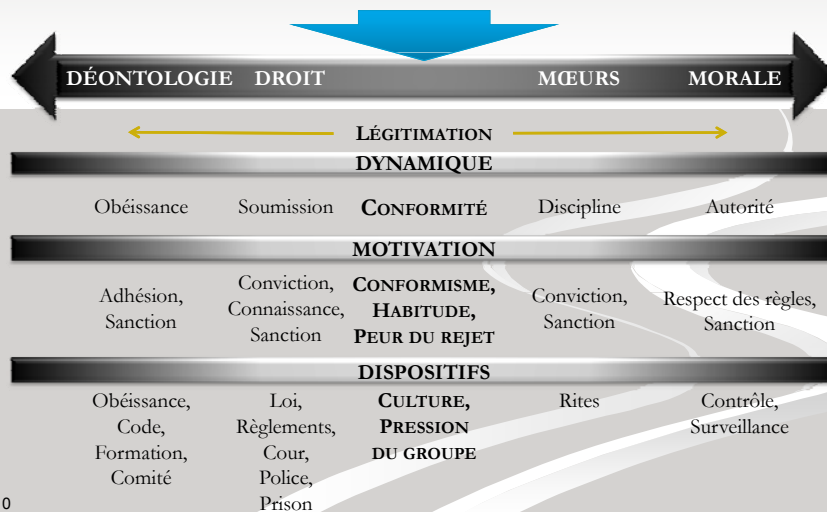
DÉONTOLOGIE DROIT MŒURS MORALE

LÉGITIMATION

DYNAMIQUE

| Obéissance | Soumission | CONFORMITÉ | Discipline | Autorité |
|---|---|---|---|---|

MOTIVATION

| Adhésion, Sanction | Conviction, Connaissance, Sanction | CONFORMISME, HABITUDE, PEUR DU REJET | Conviction, Sanction | Respect des règles, Sanction |
|---|---|---|---|---|

DISPOSITIFS

| Obéissance, Code, Formation, Comité | Loi, Règlements, Cour, Police, Prison | CULTURE, PRESSION DU GROUPE | Rites | Contrôle, Surveillance |
|---|---|---|---|---|

0